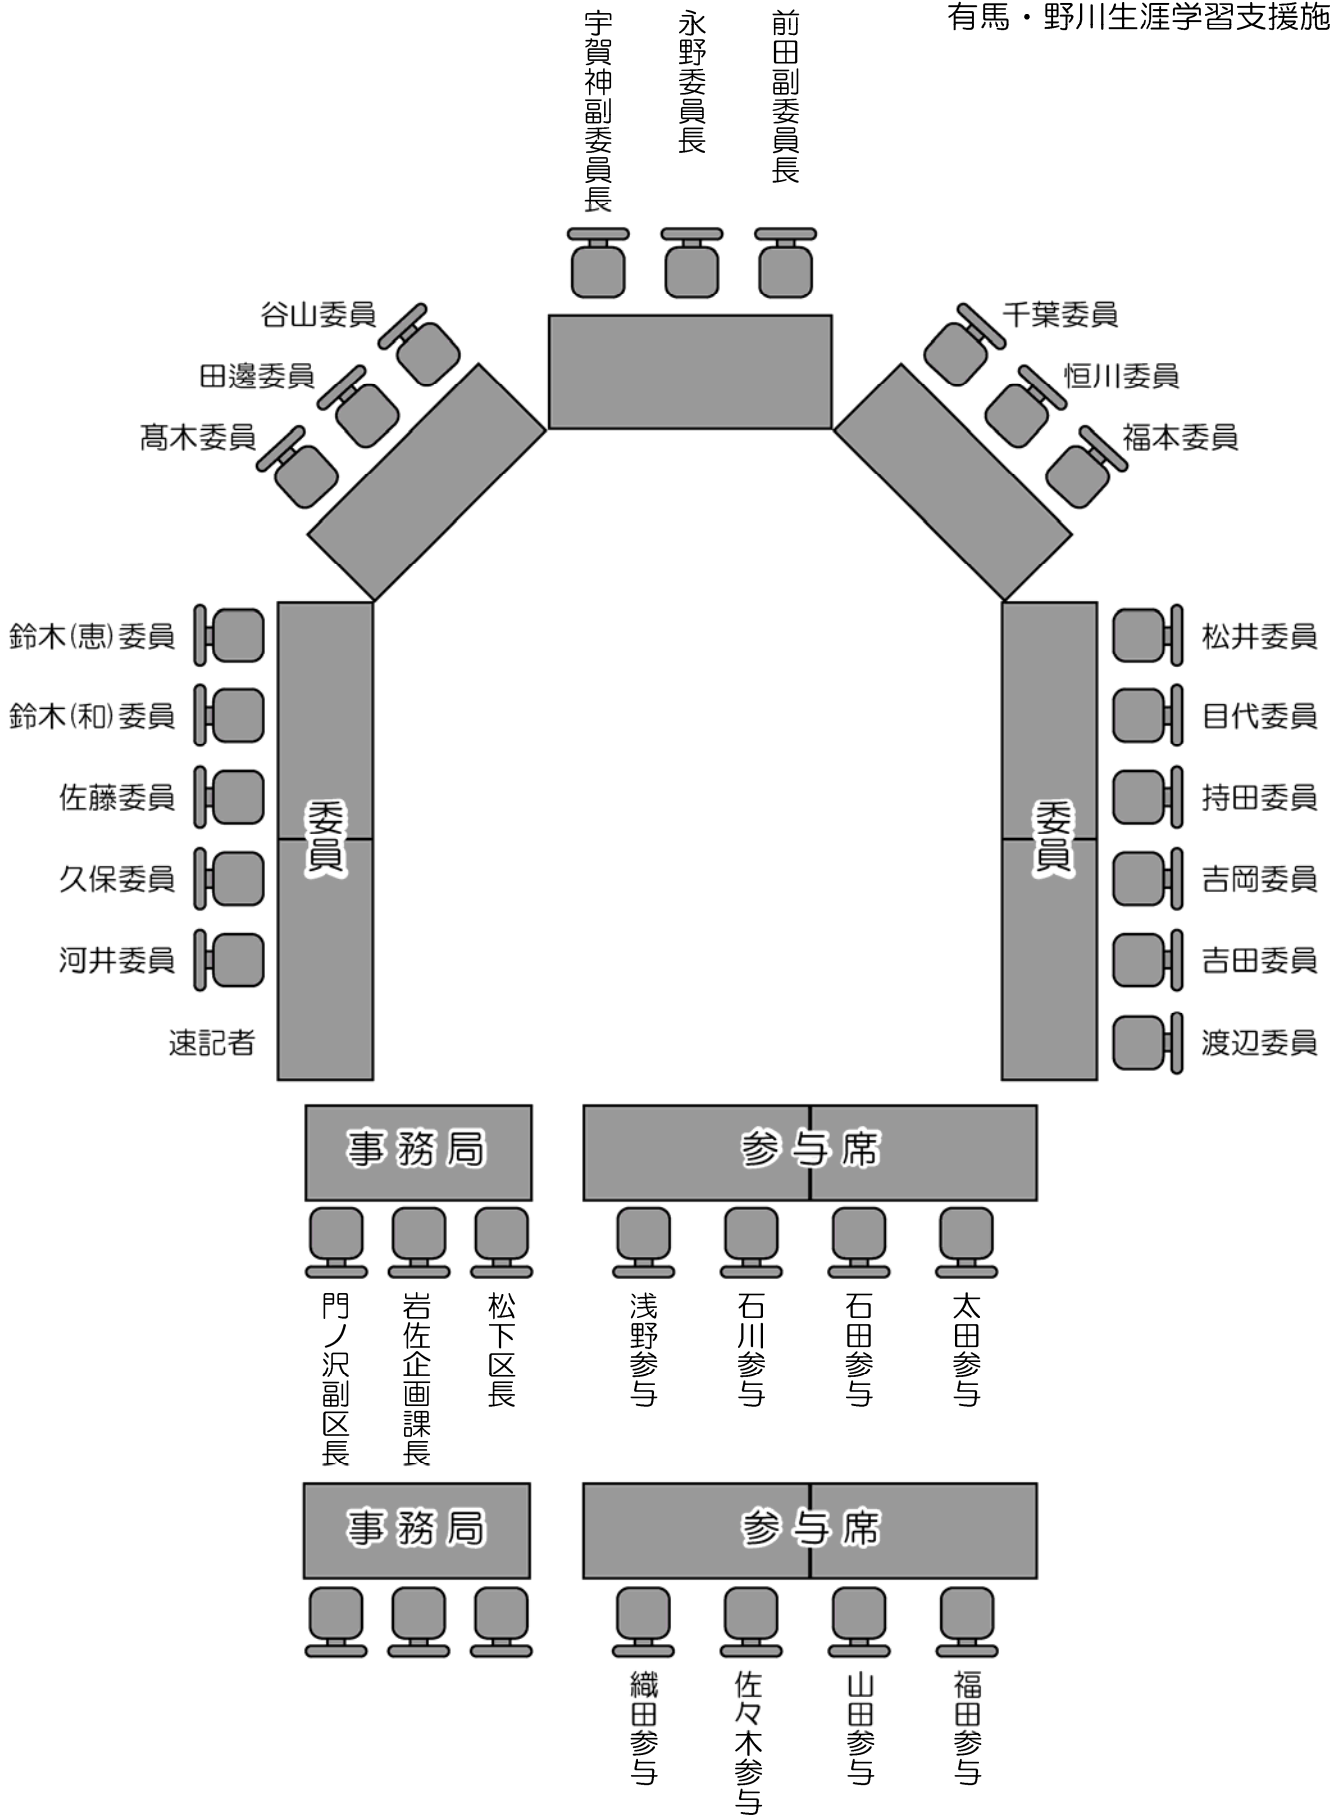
有馬・野川生涯学習支援施

宇賀神副委員長
永野委員長
前田副委員長

谷山委員
田邊委員
髙木委員

千葉委員
恒川委員
福本委員

鈴木(恵)委員
鈴木(和)委員
佐藤委員
久保委員
河井委員
速記者

委員

委員

松井委員
目代委員
持田委員
吉岡委員
吉田委員
渡辺委員

事務局

参与席

門ノ沢副区長
岩佐企画課長
松下区長

浅野参与
石川参与
石田参与
太田参与

事務局

参与席

織田参与
佐々木参与
山田参与
福田参与